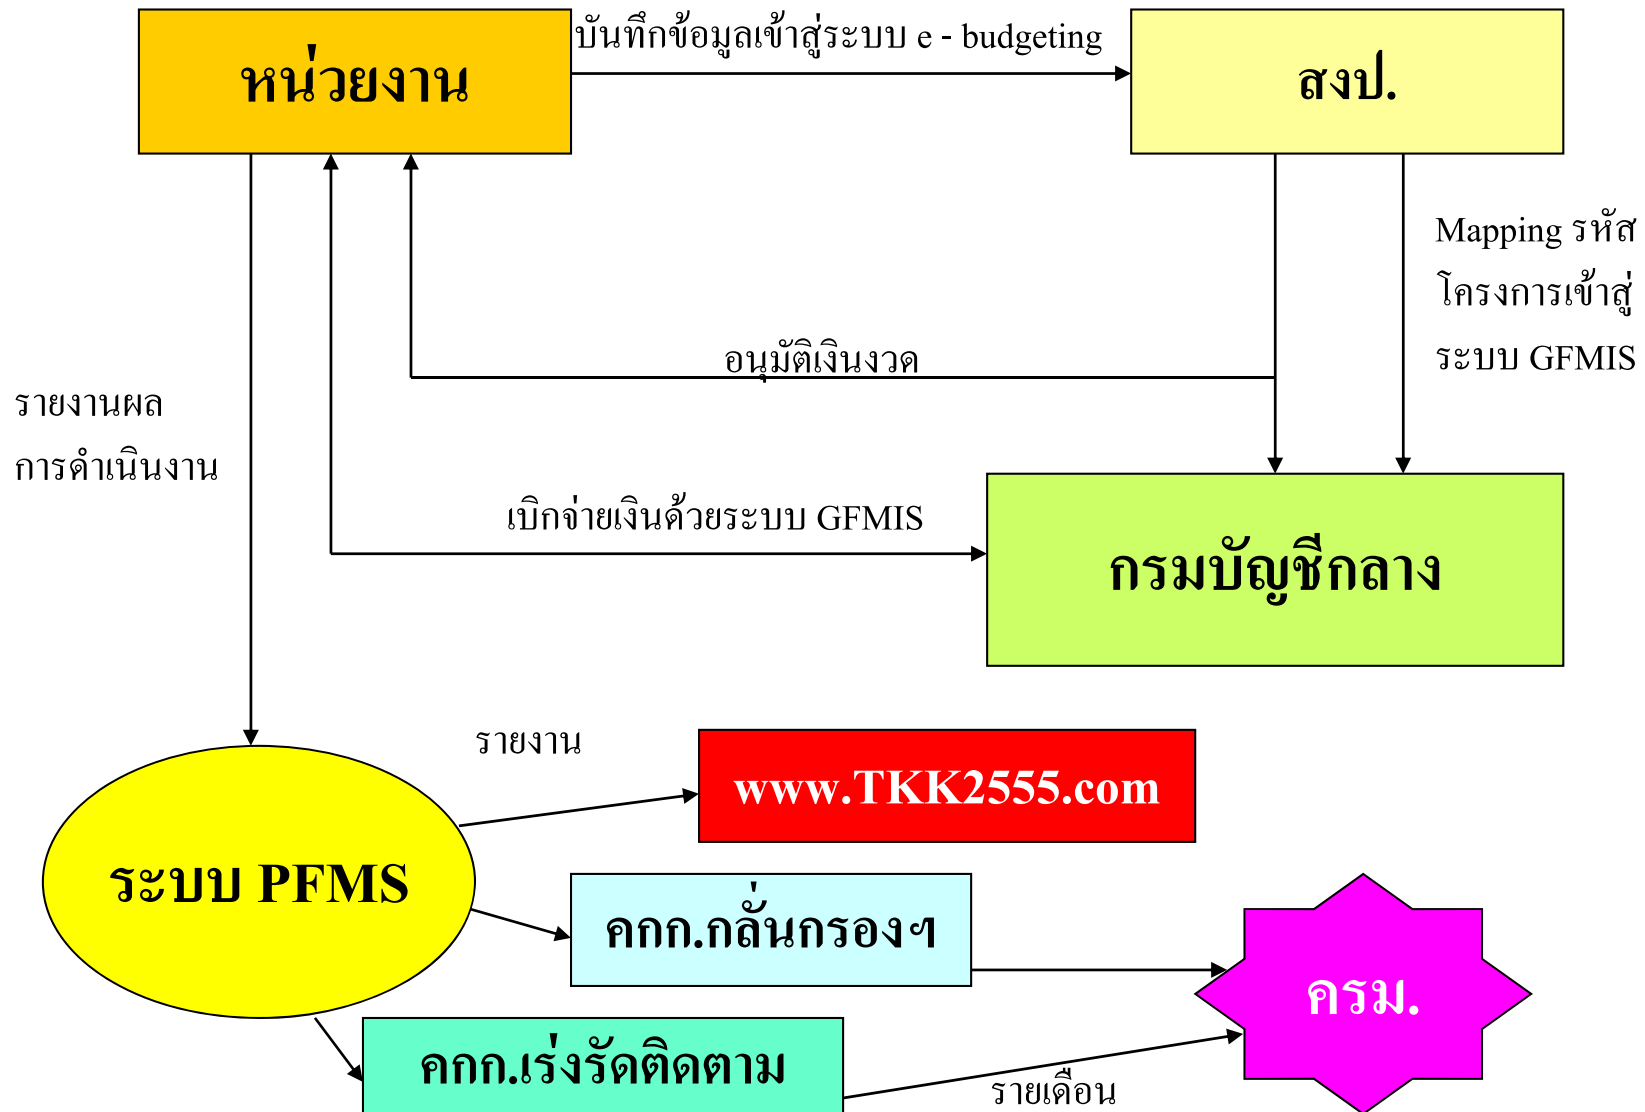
หน่วยงาน

บันทึกข้อมูลเข้าสู่ระบบ e - budgeting

สงป.

Mapping รหัสโครงการเข้าสู่ระบบ GFMIS

อนุมัติเงินงวด

รายงานผลการดำเนินงาน

เบิกจ่ายเงินด้วยระบบ GFMIS

กรมบัญชีกลาง

รายงาน

www.TKK2555.com

ระบบ PFMS

คกก.กลั่นกรองฯ

ครม.

คกก.เร่งรัดติดตาม

รายเดือน